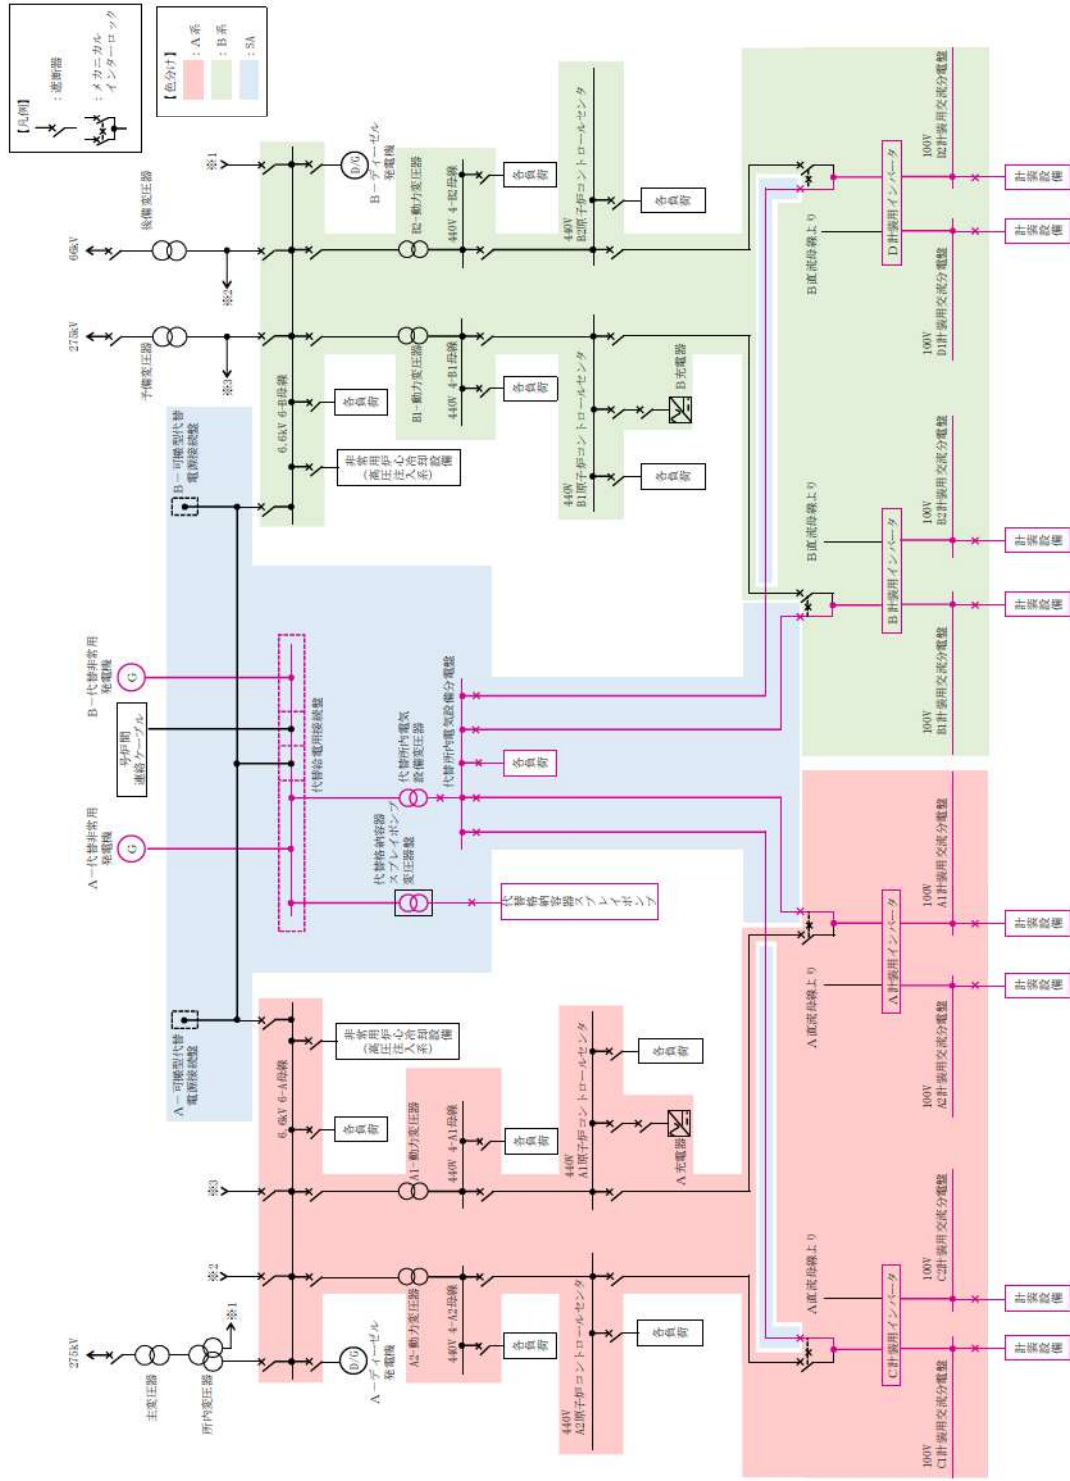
【凡例】
：遮断器
：メカニカルインターロック

【色分け】
：A系
：B系
：SA

66kV
後備変圧器
※1
B－ディーゼル発電機
D/G
B2－動力変圧器
440V 4－B2母線
各負荷
440V B2原子炉コントロールセンタ
各負荷
100V B2計装用交流分電盤
D計装用インバータ
B直流母線より
100V D1計装用交流分電盤
計装設備
計装設備

275kV
予備変圧器
※2
※3
6.6kV 6－B母線
各負荷
B1－動力変圧器
440V 4－B1母線
各負荷
B充電器
440V B1原子炉コントロールセンタ
各負荷
非常用炉心冷却設備（高圧注入系）
B－可搬型代替電源接続盤
B直流母線より
B計装用インバータ
100V B2計装用交流分電盤
100V B1計装用交流分電盤
計装設備
計装設備

B－代替非常用発電機
G
号炉間連絡ケーブル
代替給電用接続盤
代替所内電気設備変圧器
代替所内電気設備分電盤
各負荷
A－代替非常用発電機
G
代替格納容器スプレイポンプ変圧器盤
代替格納容器スプレイポンプ

A－可搬型代替電源接続盤
非常用炉心冷却設備（高圧注入系）
6.6kV 6－A母線
各負荷
A1－動力変圧器
440V 4－A1母線
各負荷
440V A1原子炉コントロールセンタ
各負荷
A充電器
A直流母線より
A計装用インバータ
100V A1計装用交流分電盤
100V A2計装用交流分電盤
計装設備
計装設備

275kV
主変圧器
所内変圧器
※1
※2
※3
A－ディーゼル発電機
D/G
A2－動力変圧器
440V 4－A2母線
各負荷
440V A2原子炉コントロールセンタ
各負荷
A直流母線より
C計装用インバータ
100V C2計装用交流分電盤
100V C1計装用交流分電盤
計装設備
計装設備